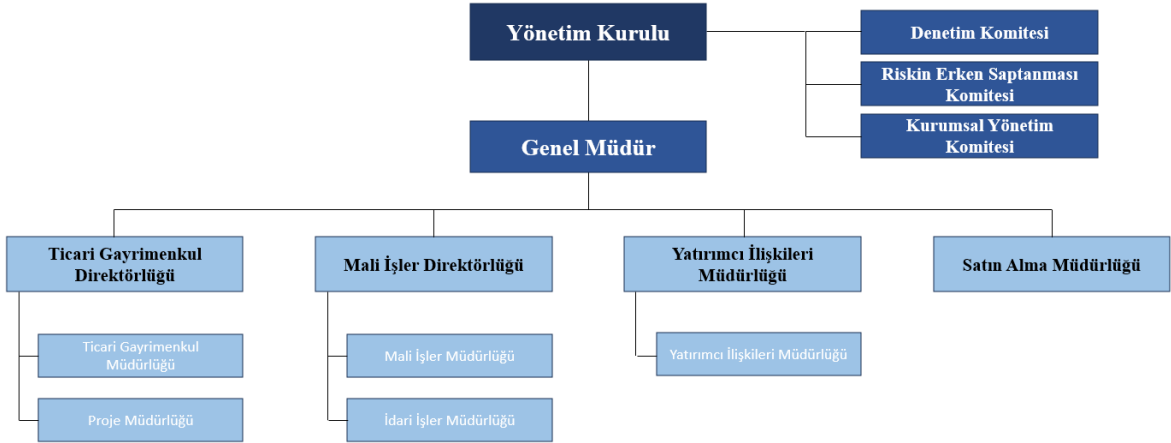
Yönetim Kurulu

Denetim Komitesi

Riskin Erken Saptanması Komitesi

Kurumsal Yönetim Komitesi

Genel Müdür

Ticari Gayrimenkul Direktörlüğü

Ticari Gayrimenkul Müdürlüğü

Proje Müdürlüğü

Mali İşler Direktörlüğü

Mali İşler Müdürlüğü

İdari İşler Müdürlüğü

Yatırımcı İlişkileri Müdürlüğü

Yatırımcı İlişkileri Müdürlüğü

Satın Alma Müdürlüğü